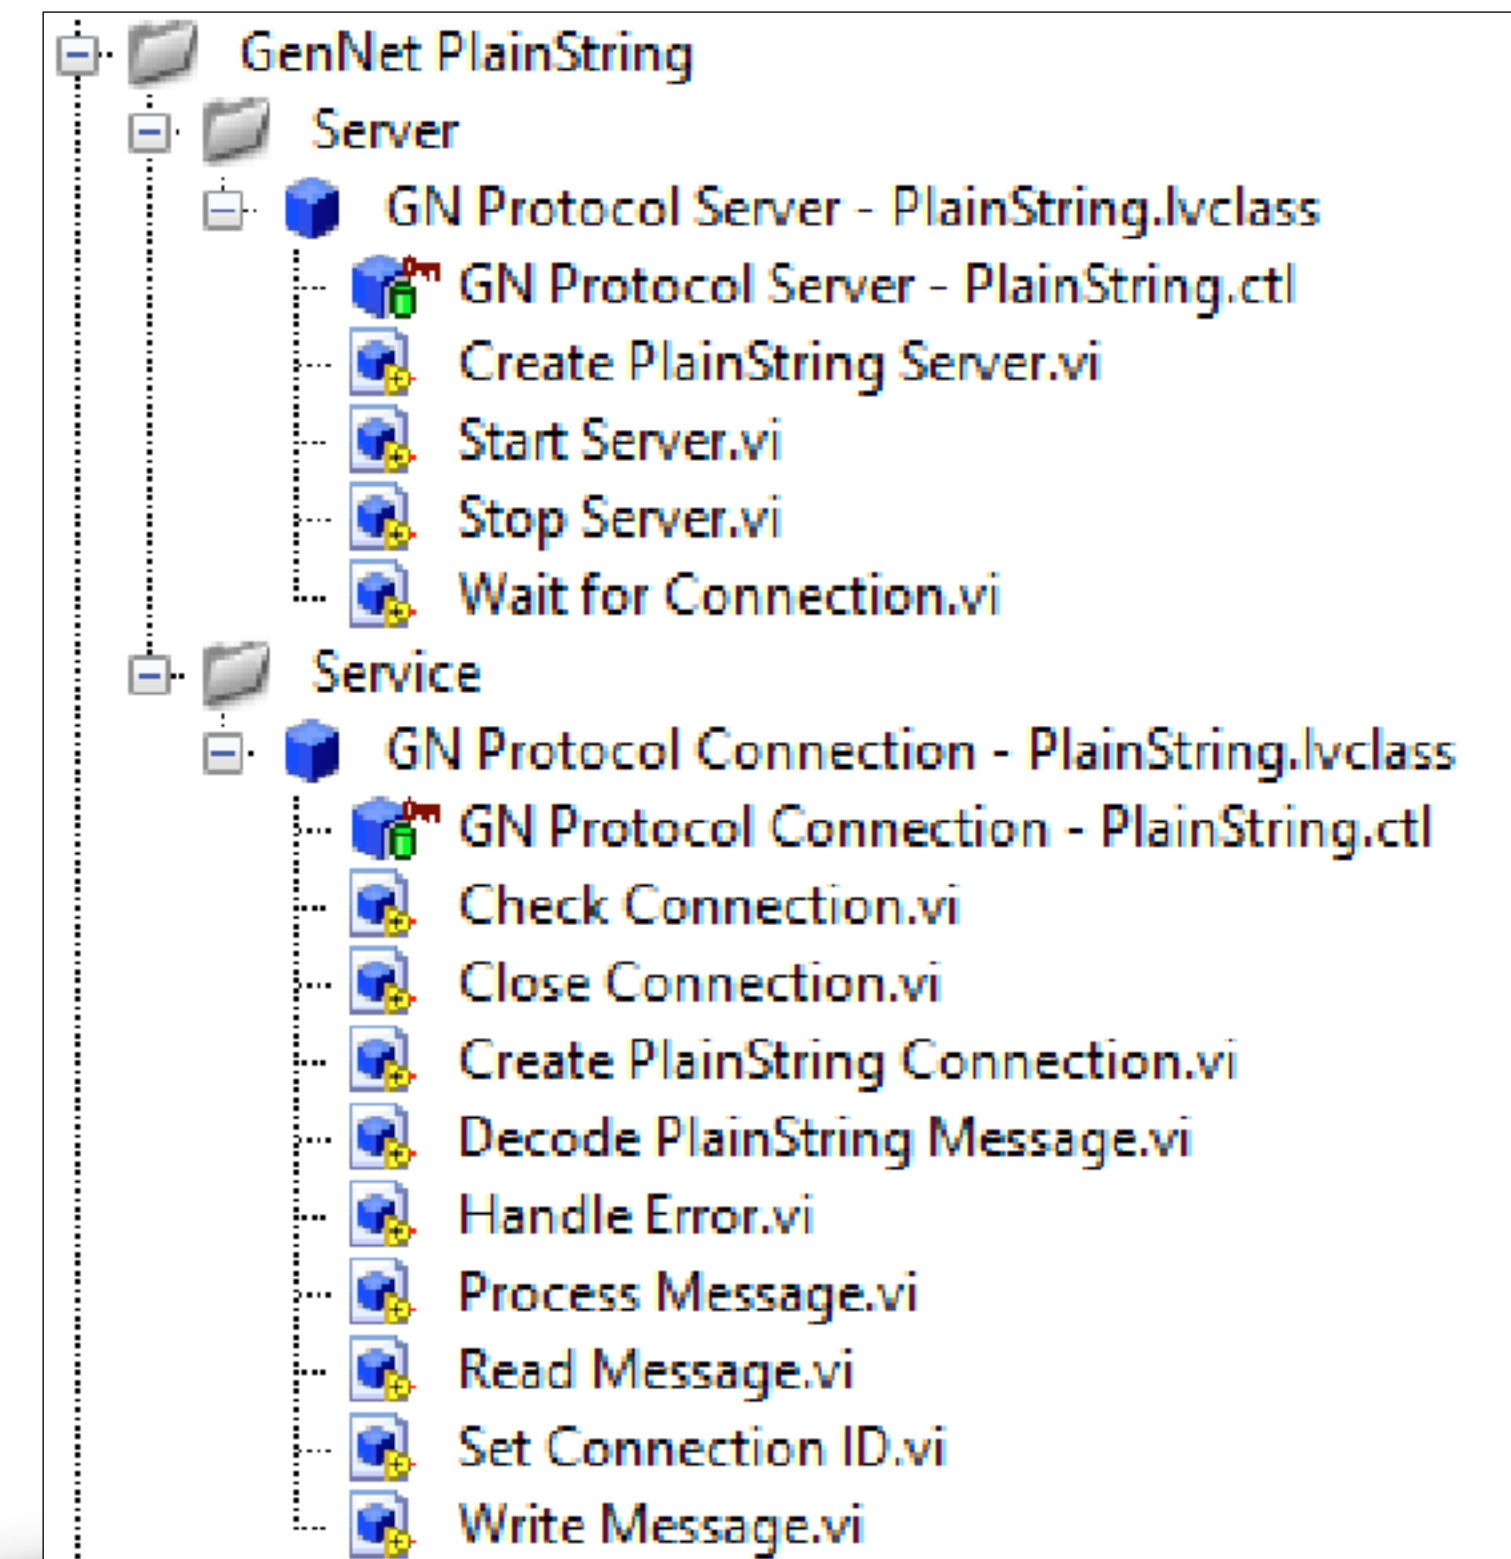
GenNet PlainString
Server
GN Protocol Server - PlainString.lvclass
GN Protocol Server - PlainString.ctl
Create PlainString Server.vi
Start Server.vi
Stop Server.vi
Wait for Connection.vi
Service
GN Protocol Connection - PlainString.lvclass
GN Protocol Connection - PlainString.ctl
Check Connection.vi
Close Connection.vi
Create PlainString Connection.vi
Decode PlainString Message.vi
Handle Error.vi
Process Message.vi
Read Message.vi
Set Connection ID.vi
Write Message.vi